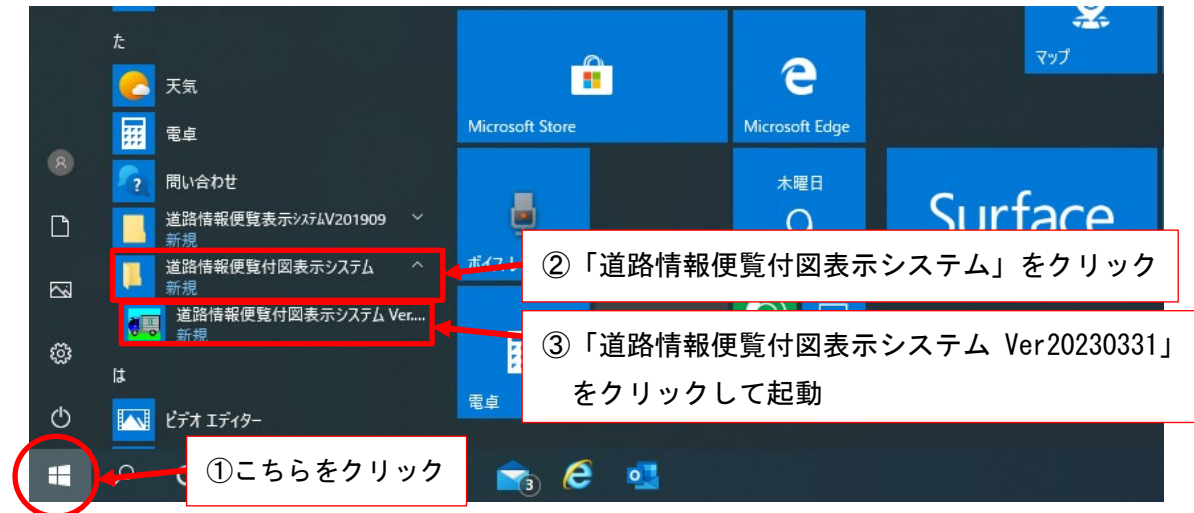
た

天気

電卓

問い合わせ

道路情報便覧表示ｼｽﾃﾑV201909
新規

道路情報便覧付図表示システム
新規

道路情報便覧付図表示システム Ver...
新規

は

ビデオ エディター

マップ

Microsoft Store

Microsoft Edge

木曜日

Surface

ボイス

電卓

3

②「道路情報便覧付図表示システム」をクリック

③「道路情報便覧付図表示システム Ver20230331」をクリックして起動

①こちらをクリック